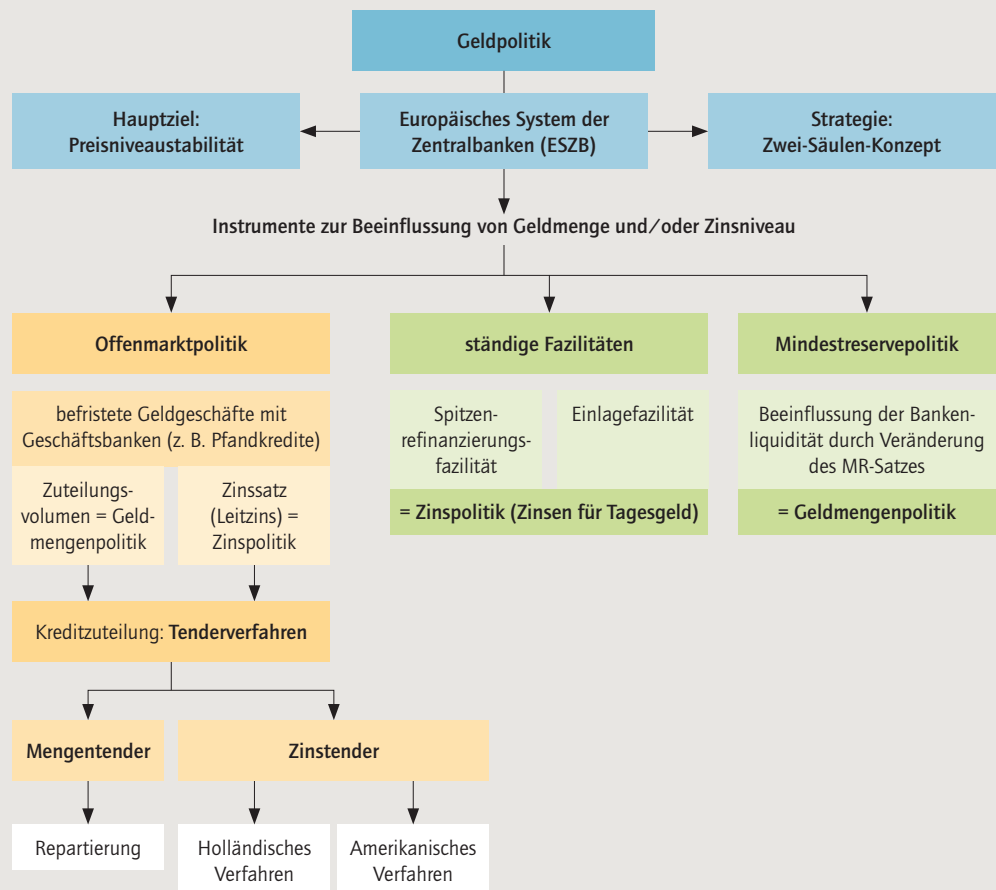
Geldpolitik

Hauptziel: Preisniveaustabilität

Europäisches System der Zentralbanken (ESZB)

Strategie: Zwei-Säulen-Konzept

Instrumente zur Beeinflussung von Geldmenge und/oder Zinsniveau

Offenmarktpolitik

ständige Fazilitäten

Mindestreservepolitik

befristete Geldgeschäfte mit Geschäftsbanken (z. B. Pfandkredite)

Zuteilungsvolumen = Geldmengenpolitik

Zinssatz (Leitzins) = Zinspolitik

Spitzenrefinanzierungsfazilität

Einlagefazilität

= Zinspolitik (Zinsen für Tagesgeld)

Beeinflussung der Bankenliquidität durch Veränderung des MR-Satzes

= Geldmengenpolitik

Kreditzuteilung: Tenderverfahren

Mengentender

Zinstender

Repartierung

Holländisches Verfahren

Amerikanisches Verfahren